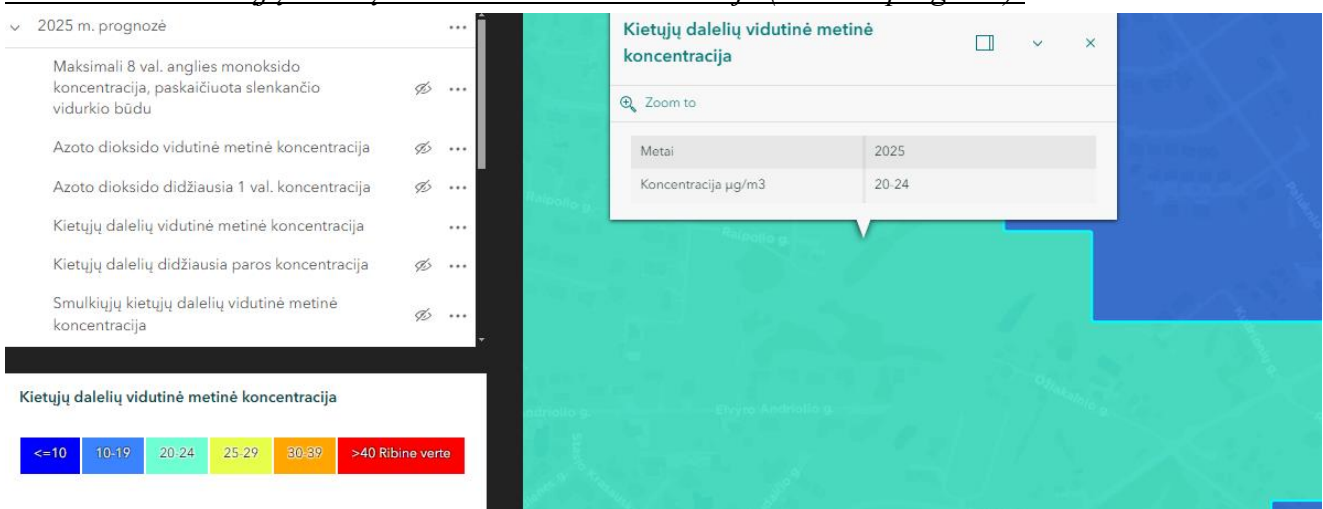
2025 m. prognozė

Maksimali 8 val. anglies monoksido koncentracija, paskaičiuota slenkančio vidurkio būdu

Azoto dioksido vidutinė metinė koncentracija

Azoto dioksido didžiausia 1 val. koncentracija

Kietųjų dalelių vidutinė metinė koncentracija

Kietųjų dalelių didžiausia paros koncentracija

Smulkiųjų kietųjų dalelių vidutinė metinė koncentracija

Kietųjų dalelių vidutinė metinė koncentracija

| <=10 | 10-19 | 20-24 | 25-29 | 30-39 | >40 Ribinė verte |
|---|---|---|---|---|---|

Kietųjų dalelių vidutinė metinė koncentracija

Zoom to

| Metai | 2025 |
|---|---|
| Koncentracija µg/m3 | 20-24 |

Raipolio g.

Raipolio g.

Elvyro Andriolio g.

Andriolio g.

Stasio Kr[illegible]

Odinkalnio g.

Kalinų g.

Kriaučiūno g.

Polubino g.